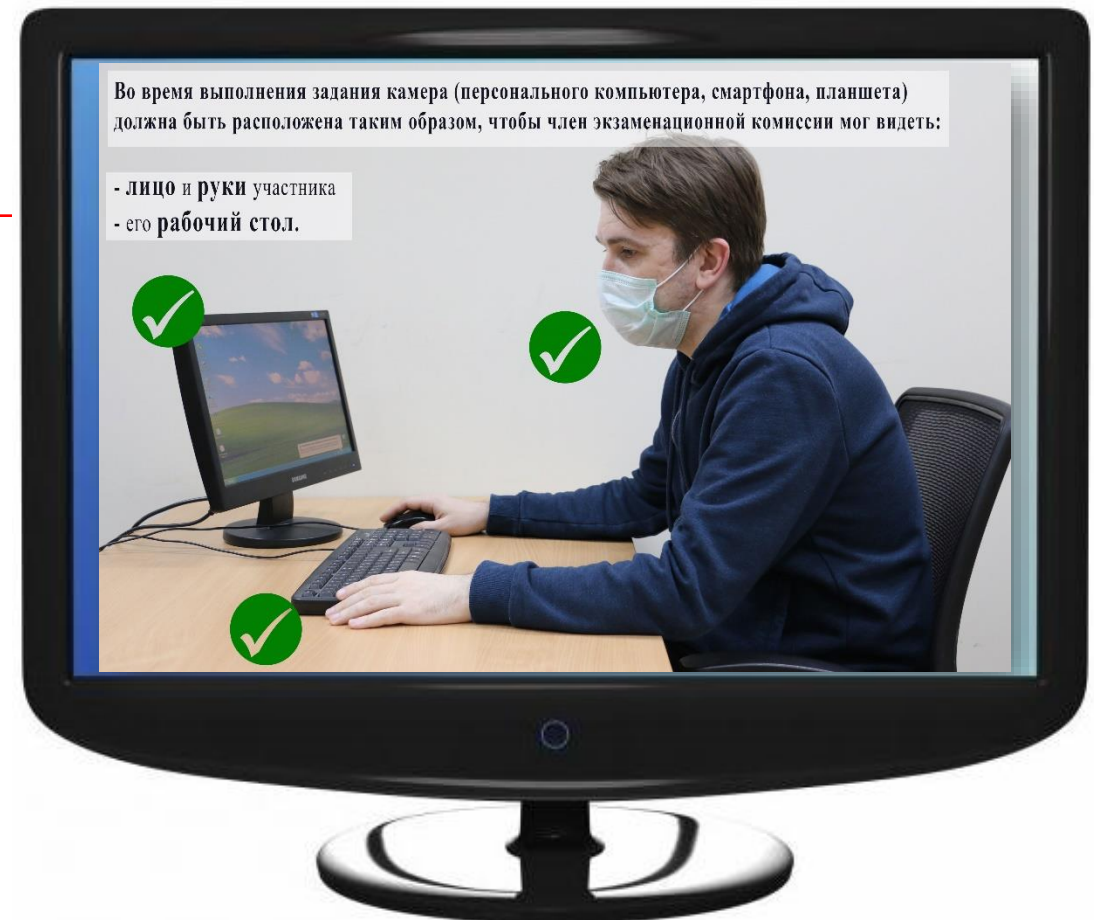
Во время выполнения задания камера (персонального компьютера, смартфона, планшета) должна быть расположена таким образом, чтобы член экзаменационной комиссии мог видеть:

- лицо и руки участника
- его рабочий стол.